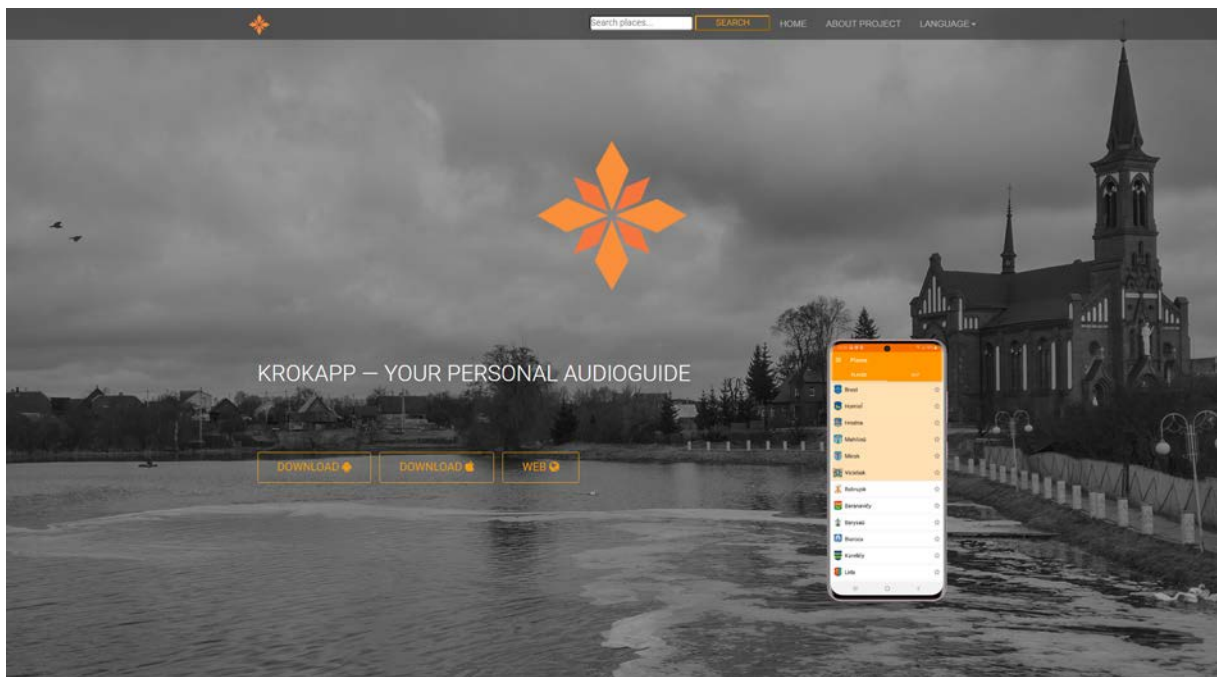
Search places...
SEARCH
HOME
ABOUT PROJECT
LANGUAGE

KROKAPP — YOUR PERSONAL AUDIOGUIDE

DOWNLOAD
DOWNLOAD
WEB

Places
Brest
Homiel
Hrodna
Mahiliou
Minsk
Viciebsk
Babrujsk
Baranavičy
Barysau
Bierazа
Karelічy
Lida